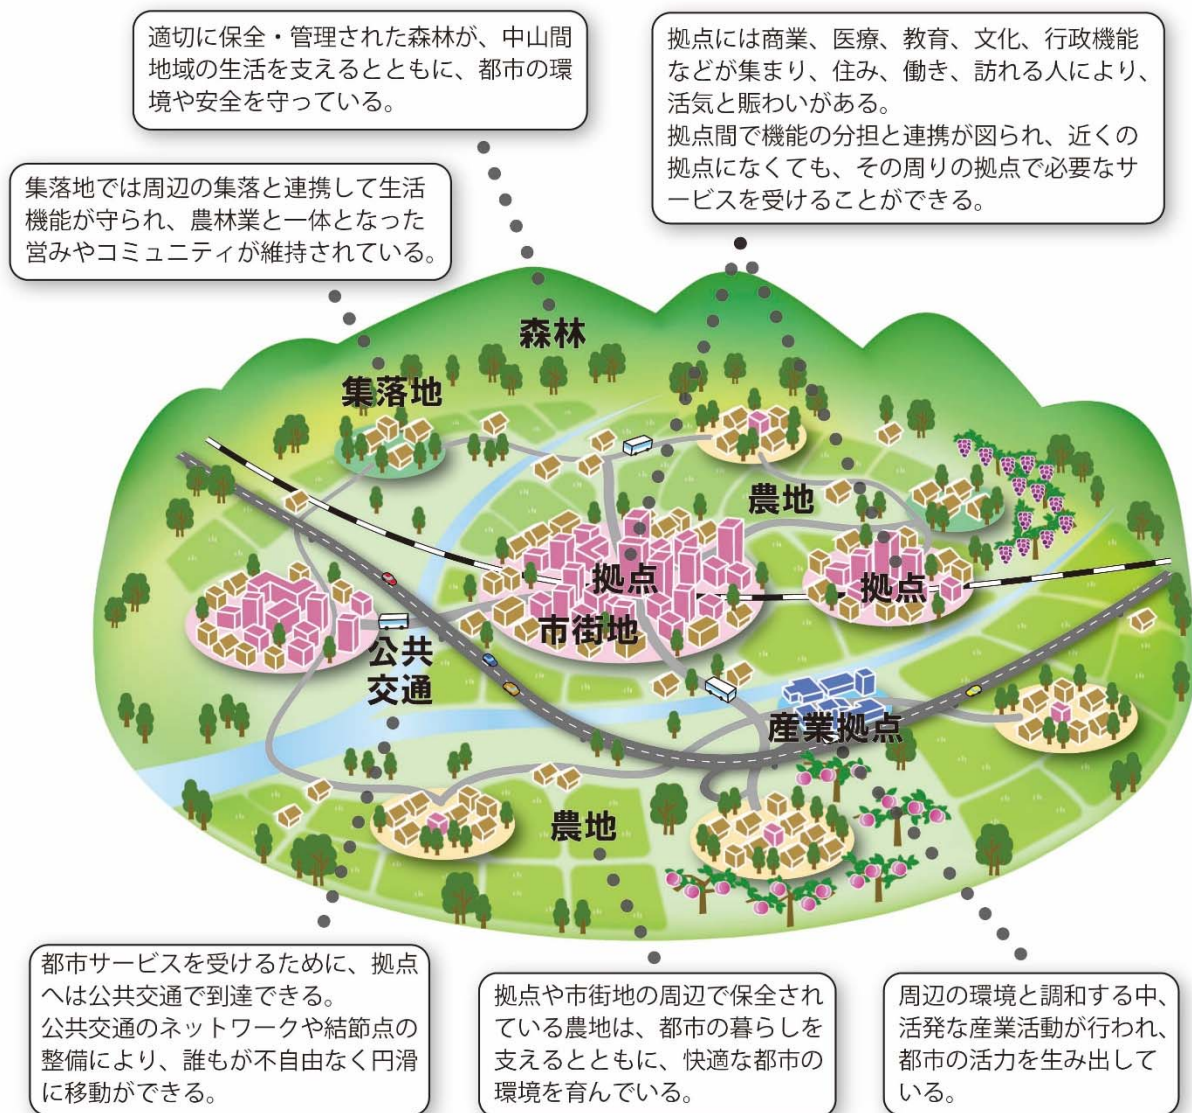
適切に保全・管理された森林が、中山間地域の生活を支えるとともに、都市の環境や安全を守っている。

拠点には商業、医療、教育、文化、行政機能などが集まり、住み、働き、訪れる人により、活気と賑わいがある。
拠点間で機能の分担と連携が図られ、近くの拠点になくても、その周りの拠点で必要なサービスを受けることができる。

集落地では周辺の集落と連携して生活機能が守られ、農林業と一体となった営みやコミュニティが維持されている。

森林

集落地

農地

拠点

拠点

市街地

公共交通

産業拠点

農地

都市サービスを受けるために、拠点へは公共交通で到達できる。
公共交通のネットワークや結節点の整備により、誰もが不自由なく円滑に移動ができる。

拠点や市街地の周辺で保全されている農地は、都市の暮らしを支えるとともに、快適な都市の環境を育んでいる。

周辺の環境と調和する中、活発な産業活動が行われ、都市の活力を生み出している。